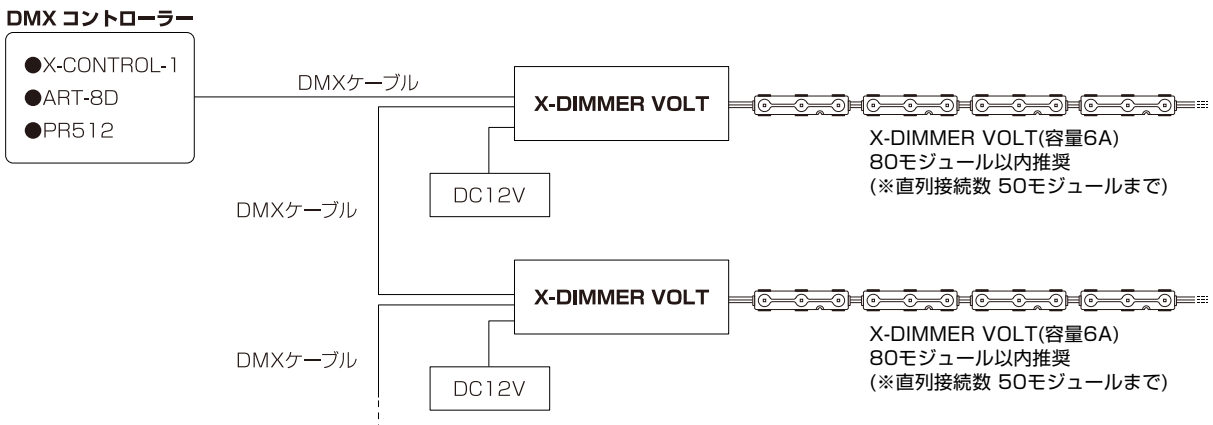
DMX コントローラー

●X-CONTROL-1
●ART-8D
●PR512

DMXケーブル

X-DIMMER VOLT

X-DIMMER VOLT(容量6A)
80モジュール以内推奨
(※直列接続数 50モジュールまで)

DC12V

DMXケーブル

X-DIMMER VOLT

X-DIMMER VOLT(容量6A)
80モジュール以内推奨
(※直列接続数 50モジュールまで)

DMXケーブル

DC12V